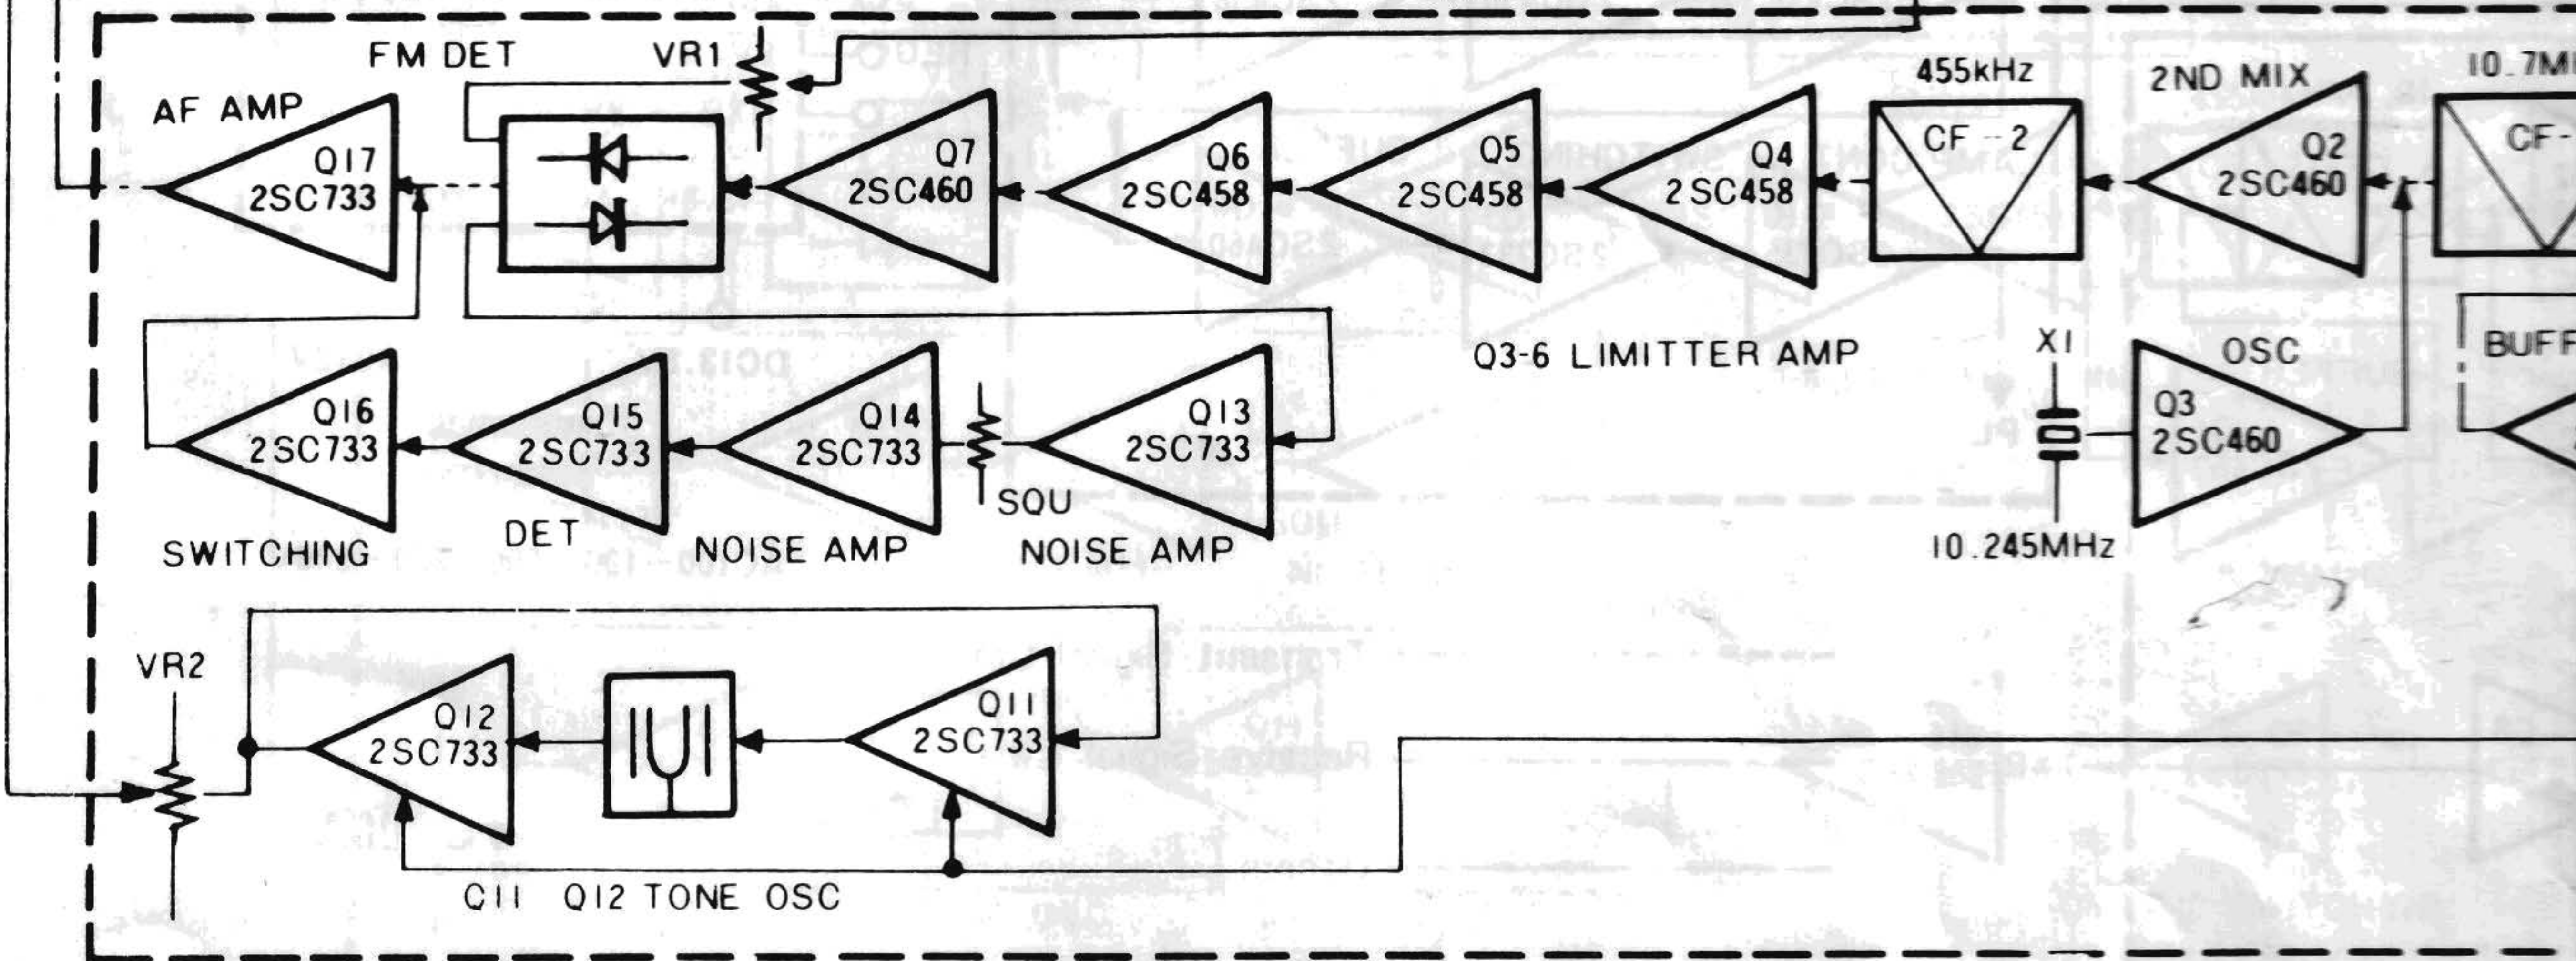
FM DET
VR1
AF AMP
Q17
2SC733
Q7
2SC460
Q6
2SC458
Q5
2SC458
Q4
2SC458
455kHz
CF-2
2ND MIX
Q2
2SC460
10.7M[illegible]
CF-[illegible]
Q16
2SC733
Q15
2SC733
Q14
2SC733
Q13
2SC733
SQU
SWITCHING
DET
NOISE AMP
NOISE AMP
Q3-6 LIMITTER AMP
X1
OSC
Q3
2SC460
10.245MHz
BUFF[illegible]
VR2
Q12
2SC733
Q11
2SC733
Q11 Q12 TONE OSC